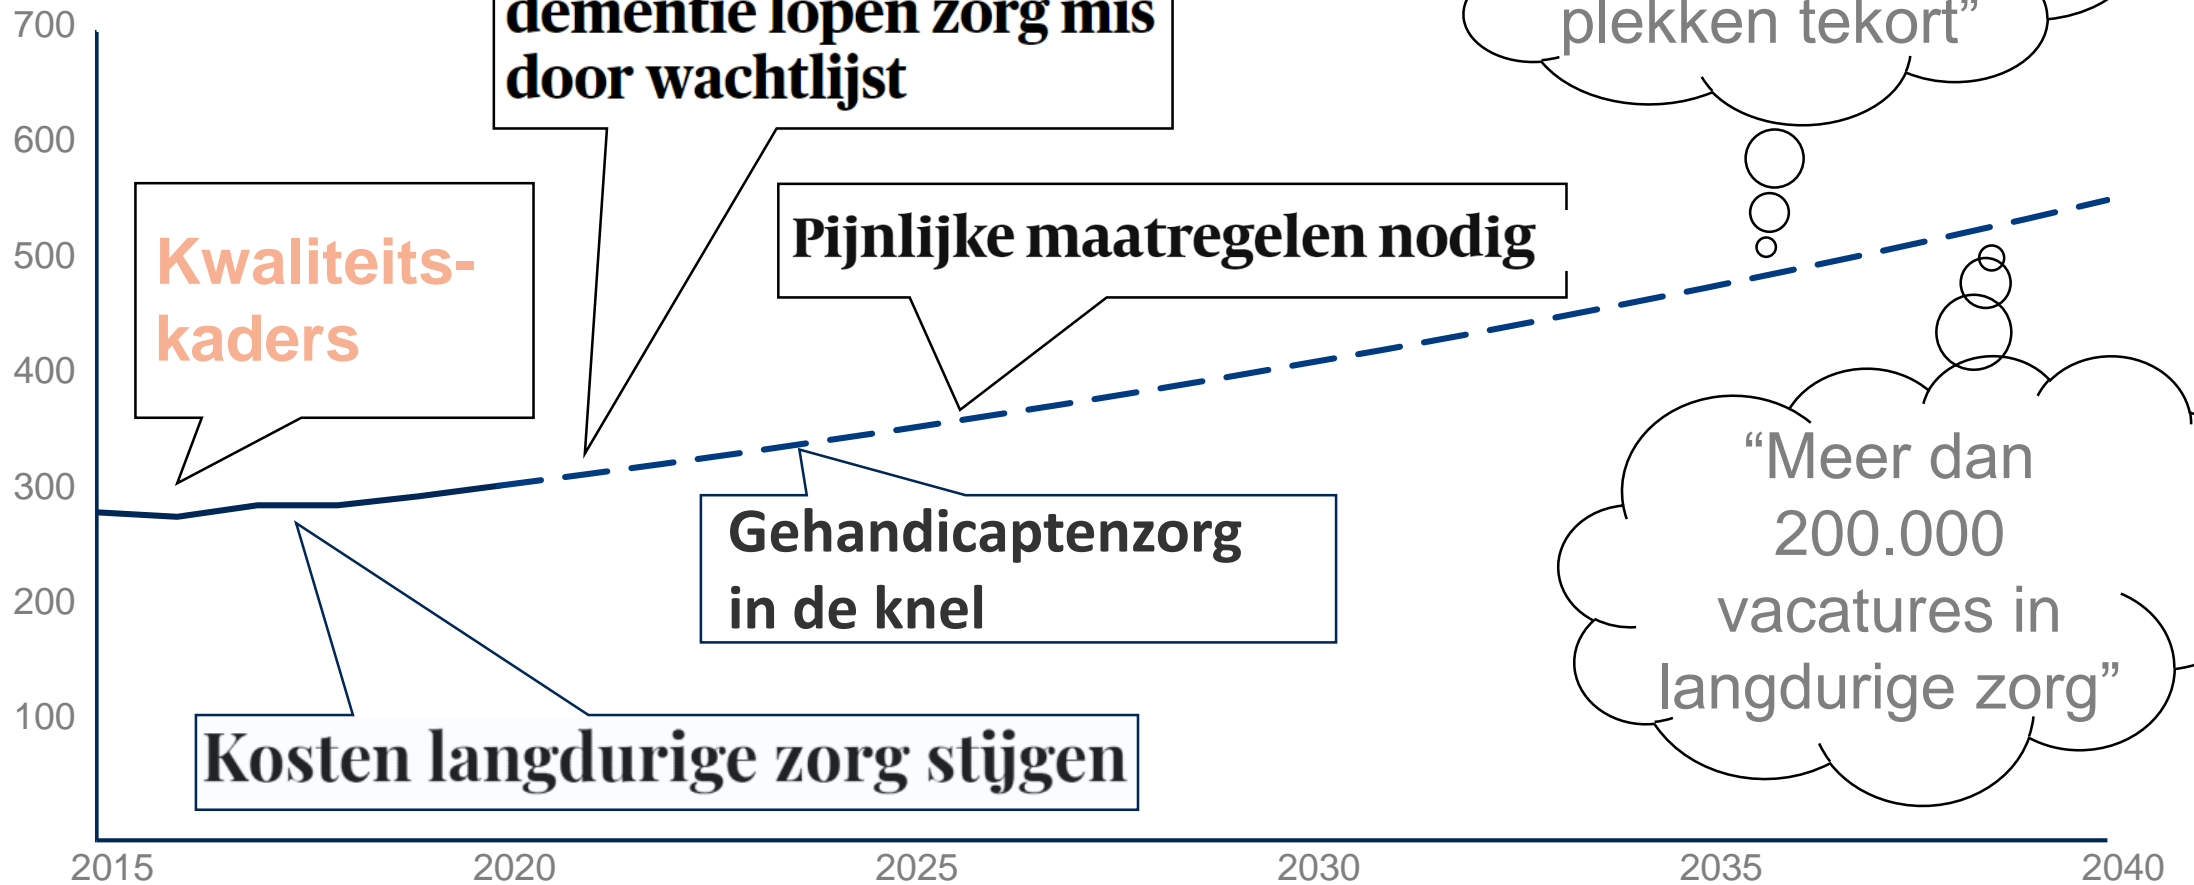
700
600
500
400
300
200
100

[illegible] dementie lopen zorg mis door wachtlijst

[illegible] plekken tekort”

Kwaliteitskaders

Pijnlijke maatregelen nodig

Gehandicaptenzorg in de knel

“Meer dan 200.000 vacatures in langdurige zorg”

Kosten langdurige zorg stijgen

2015
2020
2025
2030
2035
2040